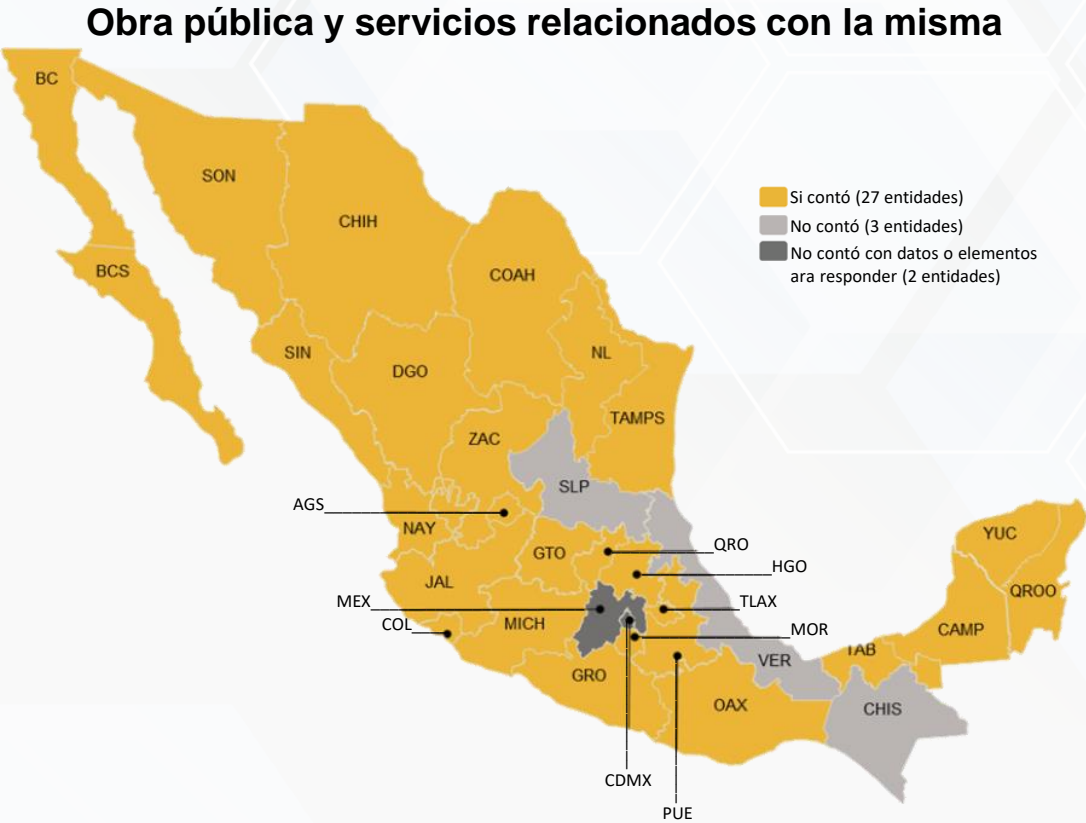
Obra pública y servicios relacionados con la misma

Si contó (27 entidades)
No contó (3 entidades)
No contó con datos o elementos ara responder (2 entidades)

BC
SON
CHIH
COAH
BCS
SIN
DGO
NL
TAMPS
ZAC
SLP
AGS
NAY
QRO
GTO
HGO
JAL
YUC
QROO
MEX
TLAX
COL
MICH
MOR
CAMP
TAB
VER
GRO
OAX
CHIS
CDMX
PUE